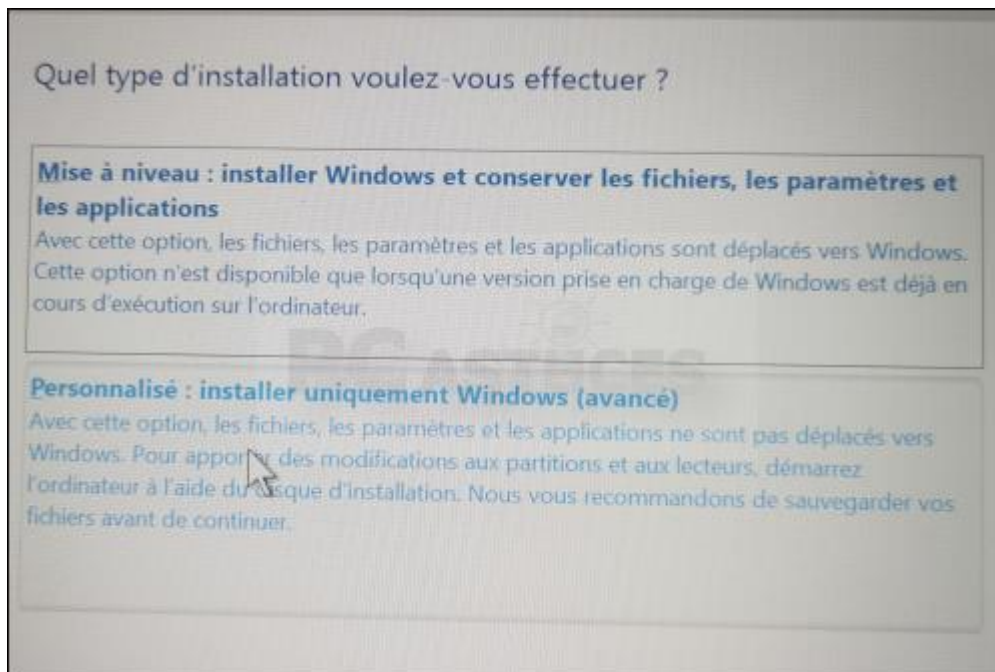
Quel type d'installation voulez-vous effectuer ?

Mise à niveau : installer Windows et conserver les fichiers, les paramètres et les applications
Avec cette option, les fichiers, les paramètres et les applications sont déplacés vers Windows. Cette option n'est disponible que lorsqu'une version prise en charge de Windows est déjà en cours d'exécution sur l'ordinateur.

PC ASTUCES

Personnalisé : installer uniquement Windows (avancé)
Avec cette option, les fichiers, les paramètres et les applications ne sont pas déplacés vers Windows. Pour appor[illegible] des modifications aux partitions et aux lecteurs, démarrez l'ordinateur à l'aide du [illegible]sque d'installation. Nous vous recommandons de sauvegarder vos fichiers avant de continuer.